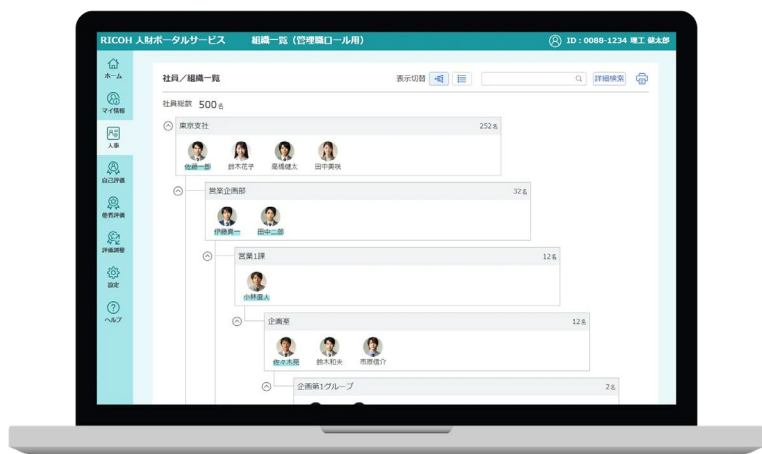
RICOH 人財ポータルサービス　組織一覧（管理職ロール用）　ID：0088-1234 理工 健太郎

ホーム
マイ情報
人事
自己評価
他者評価
評価調整
設定
ヘルプ

社員／組織一覧　表示切替　詳細検索

社員総数 500名

東京支社 252名
佐藤一郎　鈴木花子　高橋健太　田中美咲

営業企画部 32名
伊藤真一　田中二郎

営業1課 12名
小林直人

企画室 12名
佐々木亮　鈴木和夫　市原信介

企画第1グループ 2名